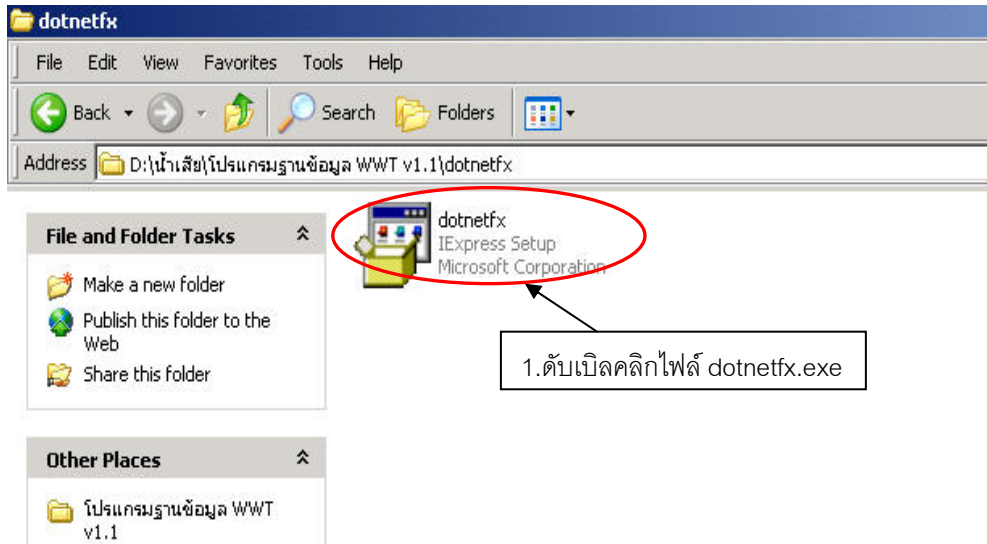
dotnetfx

File Edit View Favorites Tools Help

Back Search Folders

Address D:\น้ำเสีย\โปรแกรมฐานข้อมูล WWT v1.1\dotnetfx

File and Folder Tasks

Make a new folder

Publish this folder to the Web

Share this folder

Other Places

โปรแกรมฐานข้อมูล WWT v1.1

dotnetfx
IExpress Setup
Microsoft Corporation

1.ดับเบิลคลิกไฟล์ dotnetfx.exe